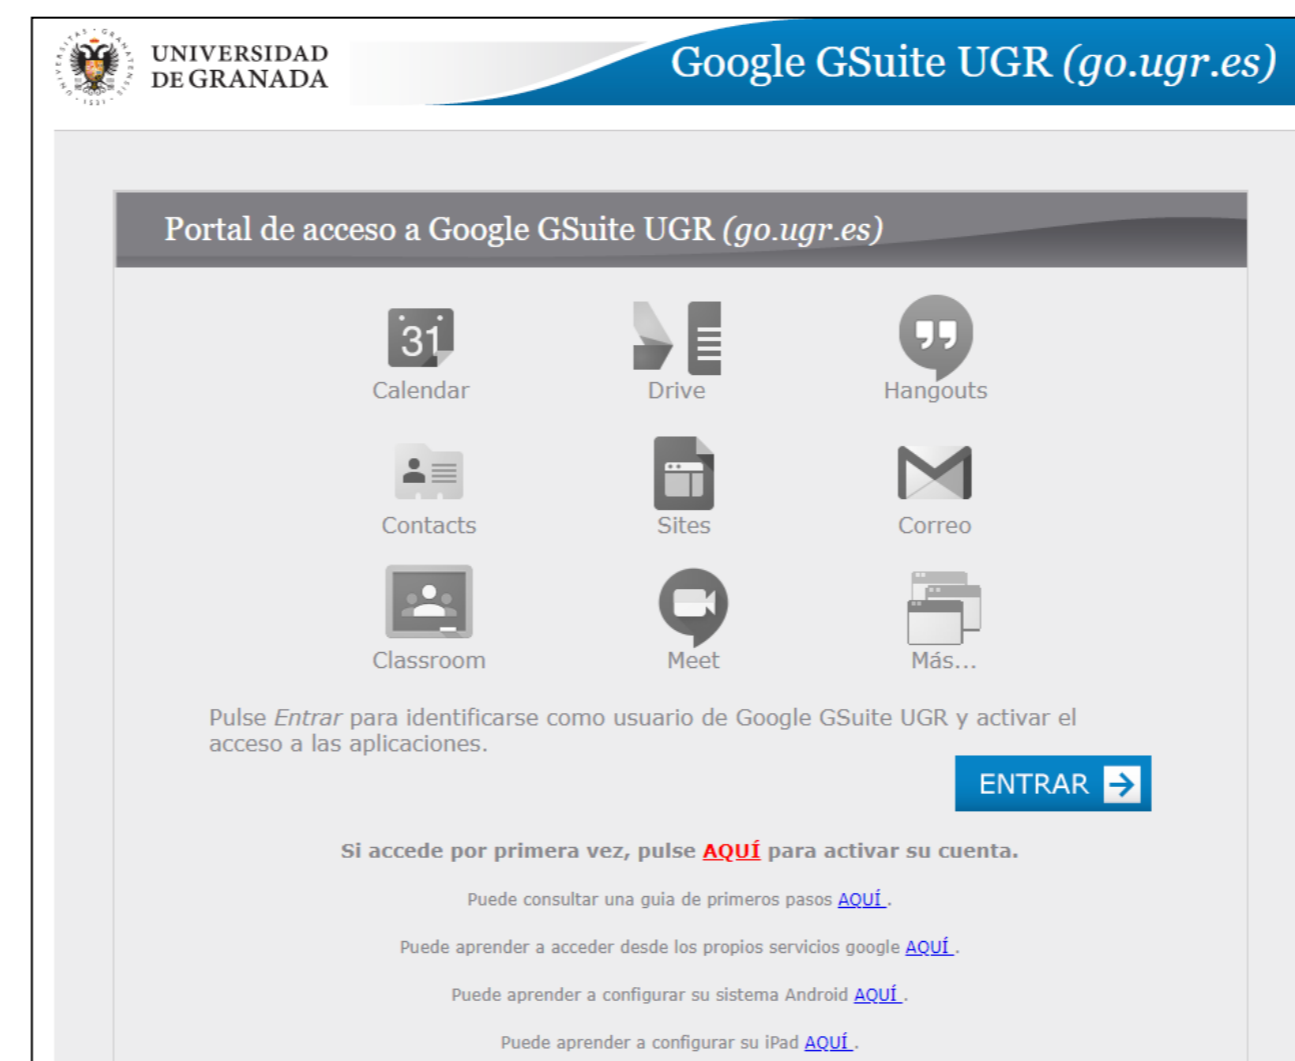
UNIVERSIDAD DE GRANADA

Google GSuite UGR (go.ugr.es)

Portal de acceso a Google GSuite UGR (go.ugr.es)

31
Calendar

Drive

Hangouts

Contacts

Sites

Correo

Classroom

Meet

Más...

Pulse Entrar para identificarse como usuario de Google GSuite UGR y activar el acceso a las aplicaciones.

ENTRAR

Si accede por primera vez, pulse AQUÍ para activar su cuenta.

Puede consultar una guia de primeros pasos AQUÍ .

Puede aprender a acceder desde los propios servicios google AQUÍ .

Puede aprender a configurar su sistema Android AQUÍ .

Puede aprender a configurar su iPad AQUÍ .